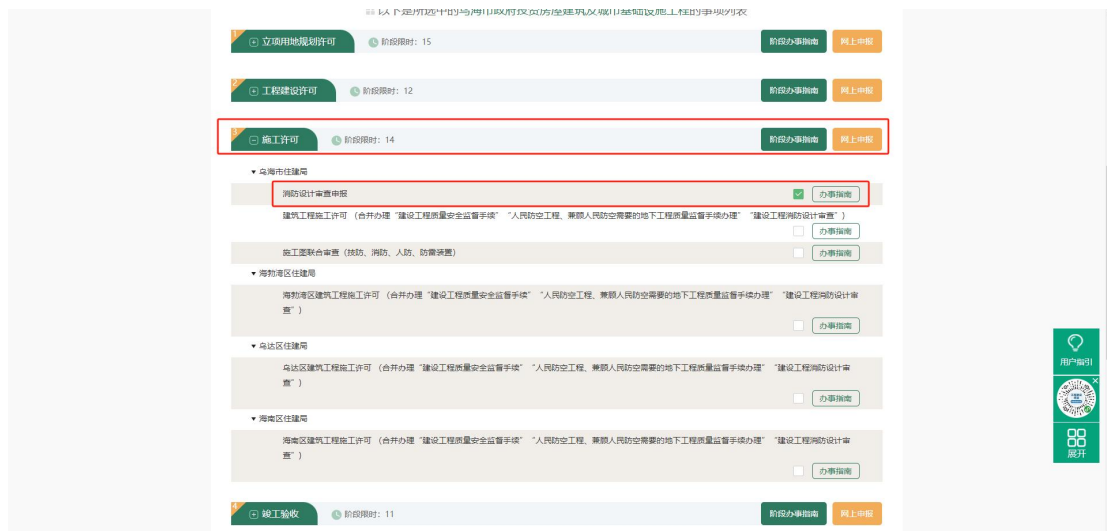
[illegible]以下是所选中的乌海市政府投资房屋建筑及城市基础设施工程的事项列表

1 立项用地规划许可 阶段限时：15 阶段办事指南 网上申报

2 工程建设许可 阶段限时：12 阶段办事指南 网上申报

3 施工许可 阶段限时：14 阶段办事指南 网上申报

▾ 乌海市住建局

消防设计审查申报 办事指南

建筑工程施工许可（合并办理"建设工程质量安全监督手续""人民防空工程、兼顾人民防空需要的地下工程质量监督手续办理""建设工程消防设计审查"） 办事指南

施工图联合审查（技防、消防、人防、防雷装置） 办事指南

▾ 海勃湾区住建局

海勃湾区建筑工程施工许可（合并办理"建设工程质量安全监督手续""人民防空工程、兼顾人民防空需要的地下工程质量监督手续办理""建设工程消防设计审查"） 办事指南

▾ 乌达区住建局

乌达区建筑工程施工许可（合并办理"建设工程质量安全监督手续""人民防空工程、兼顾人民防空需要的地下工程质量监督手续办理""建设工程消防设计审查"） 办事指南

▾ 海南区住建局

海南区建筑工程施工许可（合并办理"建设工程质量安全监督手续""人民防空工程、兼顾人民防空需要的地下工程质量监督手续办理""建设工程消防设计审查"） 办事指南

4 竣工验收 阶段限时：11 阶段办事指南 网上申报

用户指引

展开